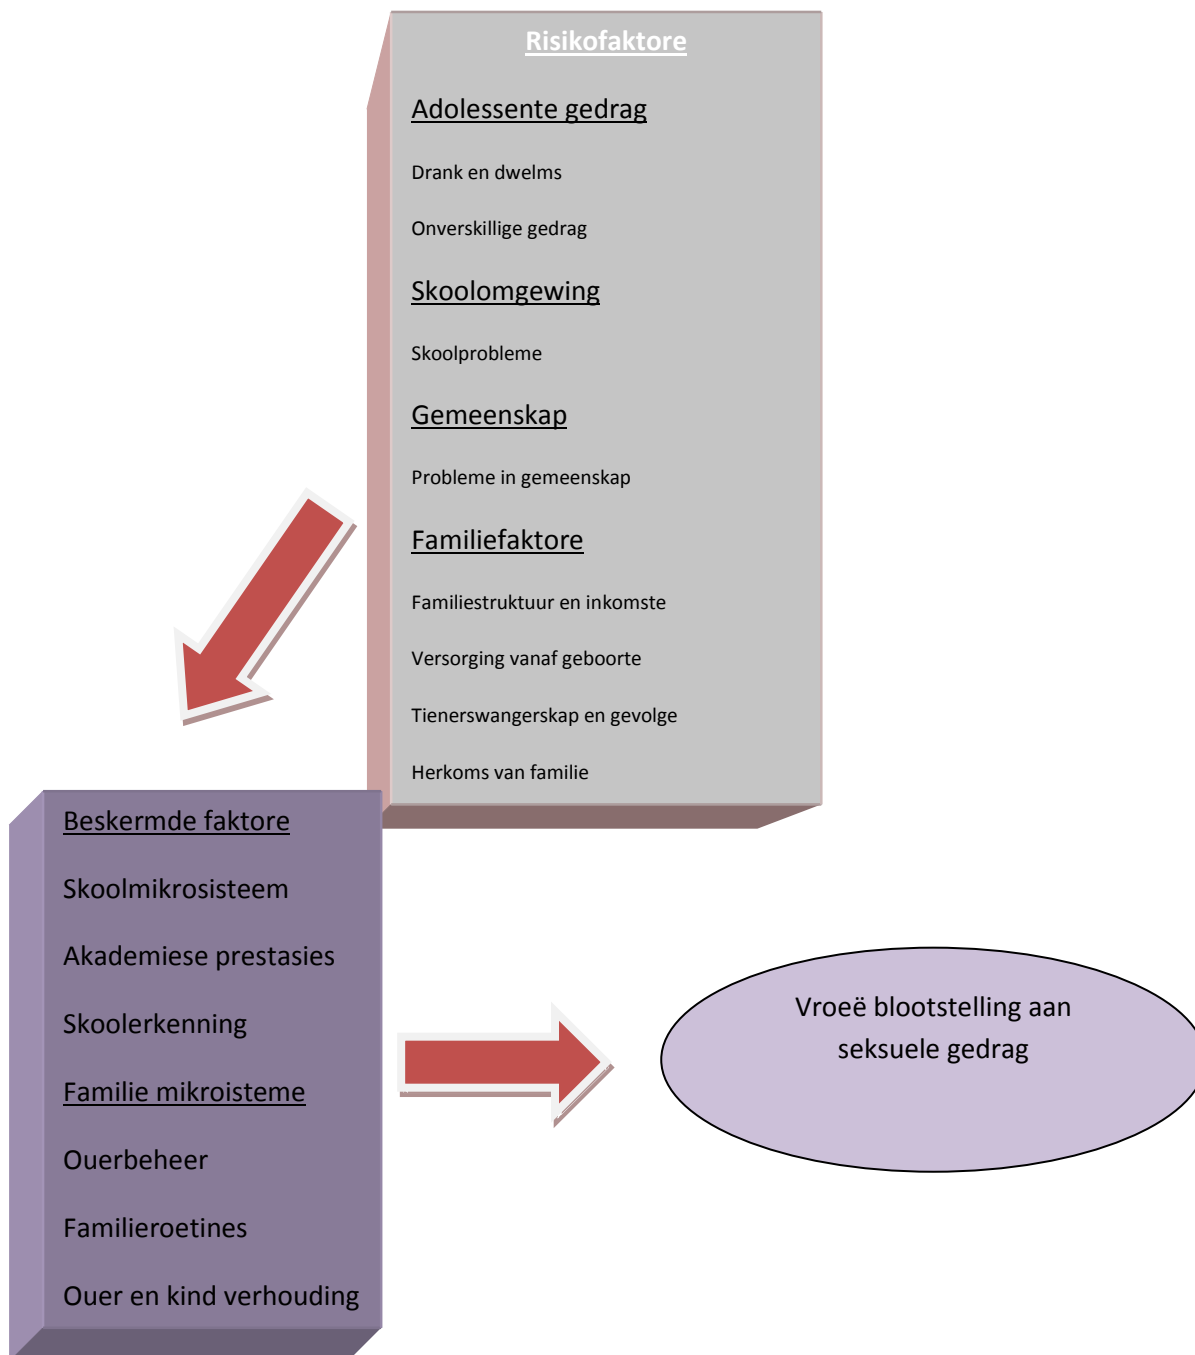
Risikofaktore

Adolessente gedrag

Drank en dwelms

Onverskillige gedrag

Skoolomgewing

Skoolprobleme

Gemeenskap

Probleme in gemeenskap

Familiefaktore

Familiestruktuur en inkomste

Versorging vanaf geboorte

Tienerswangerskap en gevolge

Herkoms van familie

Beskermde faktore

Skoolmikrosisteem

Akademiese prestasies

Skoolerkenning

Familie mikroisteme

Ouerbeheer

Familieroetines

Ouer en kind verhouding

Vroeë blootstelling aan seksuele gedrag